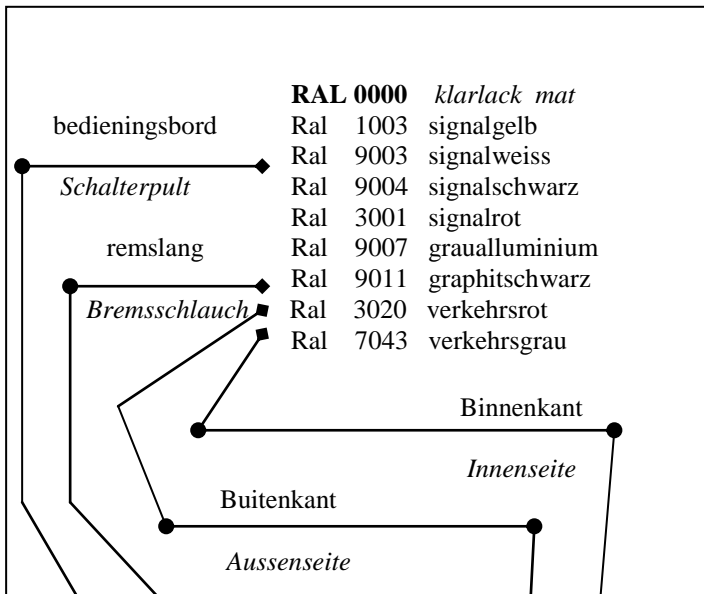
RAL 0000 klarlack mat

bedieningsbord

Schalterpult

remslang

Bremsschlauch

Ral 1003 signalgelb
Ral 9003 signalweiss
Ral 9004 signalschwarz
Ral 3001 signalrot
Ral 9007 graualluminium
Ral 9011 graphitschwarz
Ral 3020 verkehrsrot
Ral 7043 verkehrsgrau

Binnenkant

Innenseite

Buitenkant

Aussenseite